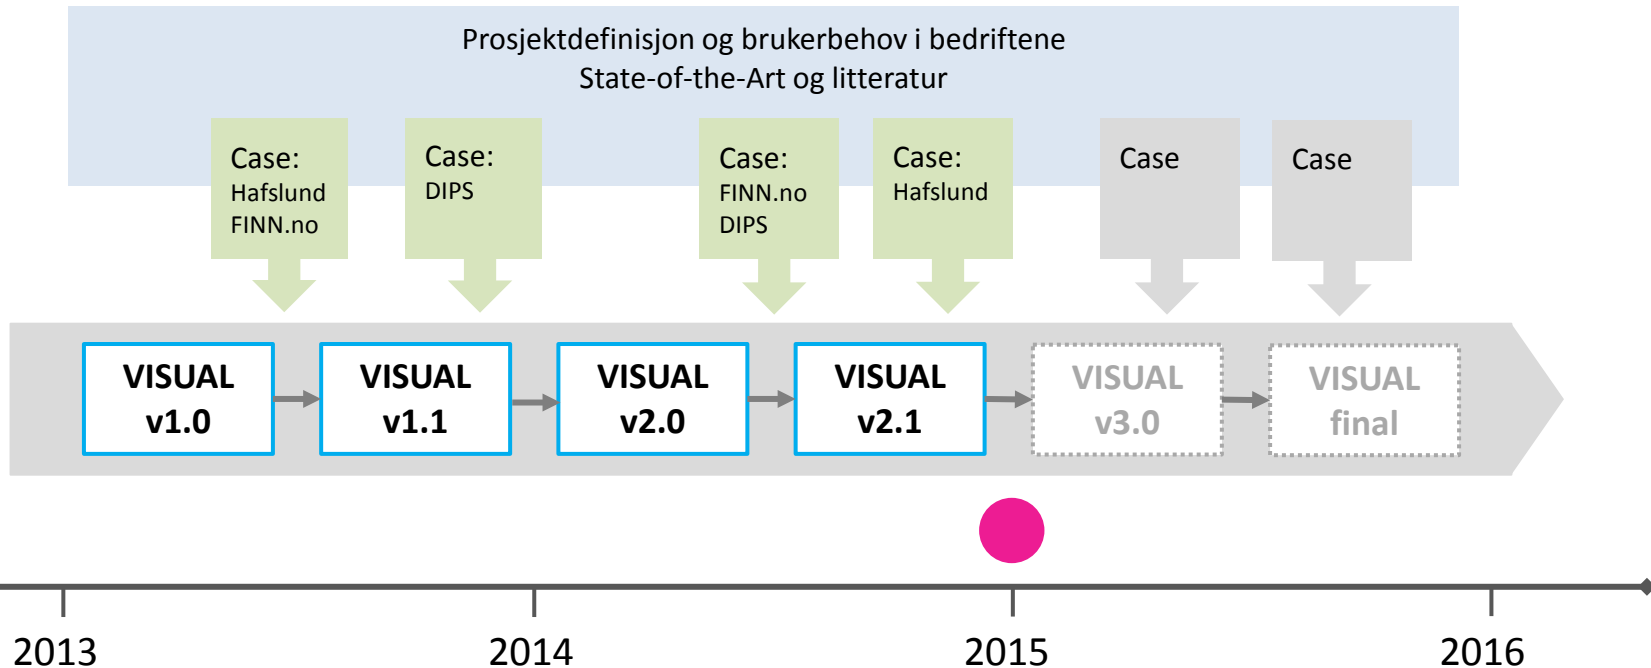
Prosjektdefinisjon og brukerbehov i bedriftene
State-of-the-Art og litteratur

Case:
Hafslund
FINN.no

Case:
DIPS

Case:
FINN.no
DIPS

Case:
Hafslund

Case

Case

VISUAL v1.0

VISUAL v1.1

VISUAL v2.0

VISUAL v2.1

VISUAL v3.0

VISUAL final

2013

2014

2015

2016